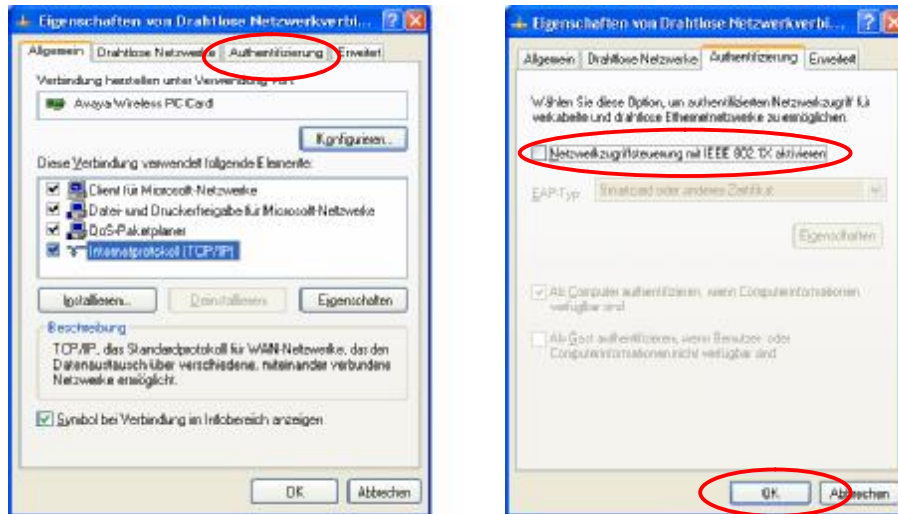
Eigenschaften von Drahtlose Netzwerkverbi...

Allgemein | Drahtlose Netzwerke | Authentifizierung | Erweitert

Verbindung herstellen unter Verwendung von:

Avaya Wireless PC Card

Konfigurieren...

Diese Verbindung verwendet folgende Elemente:

Client für Microsoft-Netzwerke
Datei- und Druckerfreigabe für Microsoft-Netzwerke
QoS-Paketplaner
Internetprotokoll (TCP/IP)

Installieren... | Deinstallieren | Eigenschaften

Beschreibung

TCP/IP, das Standardprotokoll für WAN-Netzwerke, das den Datenaustausch über verschiedene, miteinander verbundene Netzwerke ermöglicht.

Symbol bei Verbindung im Infobereich anzeigen

OK | Abbrechen

Eigenschaften von Drahtlose Netzwerkverbi...

Allgemein | Drahtlose Netzwerke | Authentifizierung | Erweitert

Wählen Sie diese Option, um authentifizierten Netzwerkzugriff für verkabelte und drahtlose Ethernetnetzwerke zu ermöglichen.

Netzwerkzugriffsteuerung mit IEEE 802.1X aktivieren

EAP-Typ: Smartcard oder anderes Zertifikat

Eigenschaften

Als Computer authentifizieren, wenn Computerinformationen verfügbar sind

Als Gast authentifizieren, wenn Benutzer- oder Computerinformationen nicht verfügbar sind

OK | Abbrechen